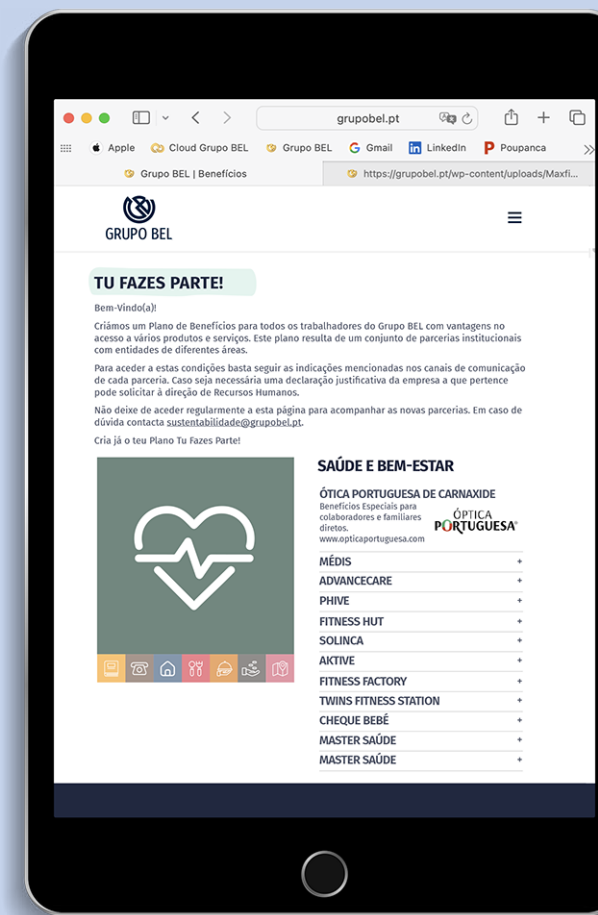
grupobel.pt

Apple Cloud Grupo BEL Grupo BEL Gmail LinkedIn Poupanca

Grupo BEL | Benefícios https://grupobel.pt/wp-content/uploads/Maxfi...

GRUPO BEL

TU FAZES PARTE!

Bem-Vindo(a)!

Criámos um Plano de Benefícios para todos os trabalhadores do Grupo BEL com vantagens no acesso a vários produtos e serviços. Este plano resulta de um conjunto de parcerias institucionais com entidades de diferentes áreas.

Para aceder a estas condições basta seguir as indicações mencionadas nos canais de comunicação de cada parceria. Caso seja necessária uma declaração justificativa da empresa a que pertence pode solicitar à direção de Recursos Humanos.

Não deixe de aceder regularmente a esta página para acompanhar as novas parcerias. Em caso de dúvida contacta sustentabilidade@grupobel.pt.

Cria já o teu Plano Tu Fazes Parte!

SAÚDE E BEM-ESTAR

ÓTICA PORTUGUESA DE CARNAXIDE
Benefícios Especiais para colaboradores e familiares diretos.
www.opticaportuguesa.com

ÓPTICA PORTUGUESA

MÉDIS +
ADVANCECARE +
PHIVE +
FITNESS HUT +
SOLINCA +
AKTIVE +
FITNESS FACTORY +
TWINS FITNESS STATION +
CHEQUE BEBÉ +
MASTER SAÚDE +
MASTER SAÚDE +